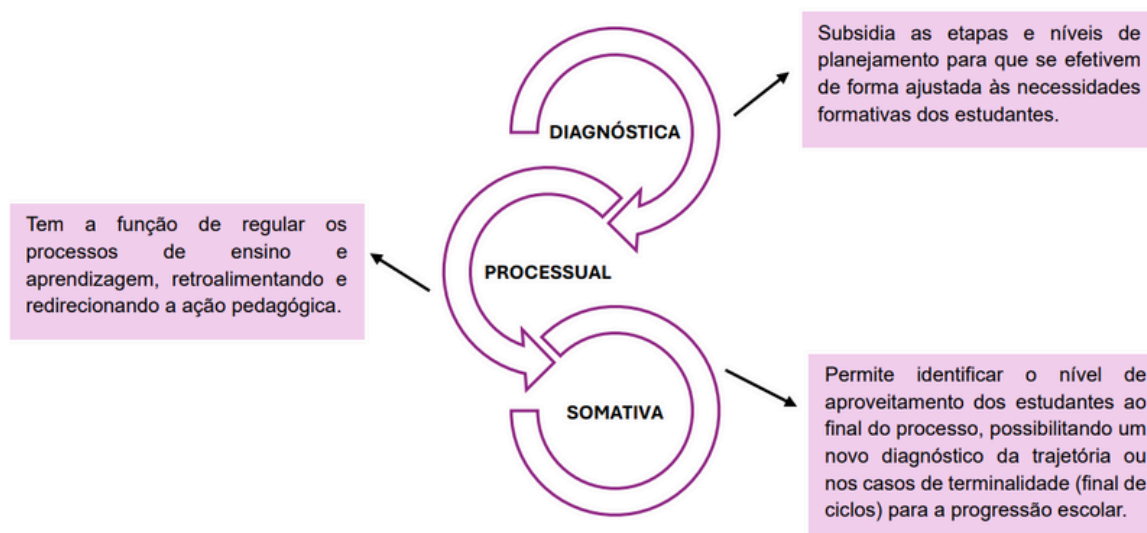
DIAGNÓSTICA

Subsidia as etapas e níveis de planejamento para que se efetivem de forma ajustada às necessidades formativas dos estudantes.

Tem a função de regular os processos de ensino e aprendizagem, retroalimentando e redirecionando a ação pedagógica.

PROCESSUAL

SOMATIVA

Permite identificar o nível de aproveitamento dos estudantes ao final do processo, possibilitando um novo diagnóstico da trajetória ou nos casos de terminalidade (final de ciclos) para a progressão escolar.